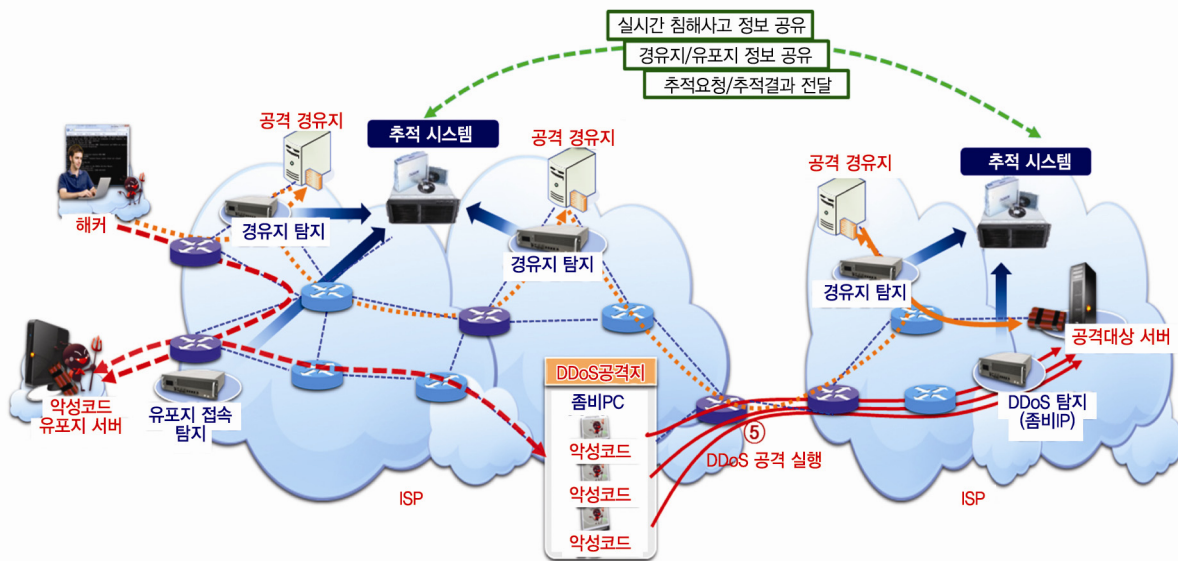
실시간 침해사고 정보 공유
경유지/유포지 정보 공유
추적요청/추적결과 전달

공격 경유지
추적 시스템
공격 경유지
공격 경유지
추적 시스템

해커
경유지 탐지
경유지 탐지
경유지 탐지

악성코드 유포지 서버
유포지 접속 탐지

DDoS공격지
좀비PC
악성코드
악성코드
악성코드

⑤
DDoS 공격 실행

공격대상 서버
DDoS 탐지 (좀비IP)

ISP
ISP